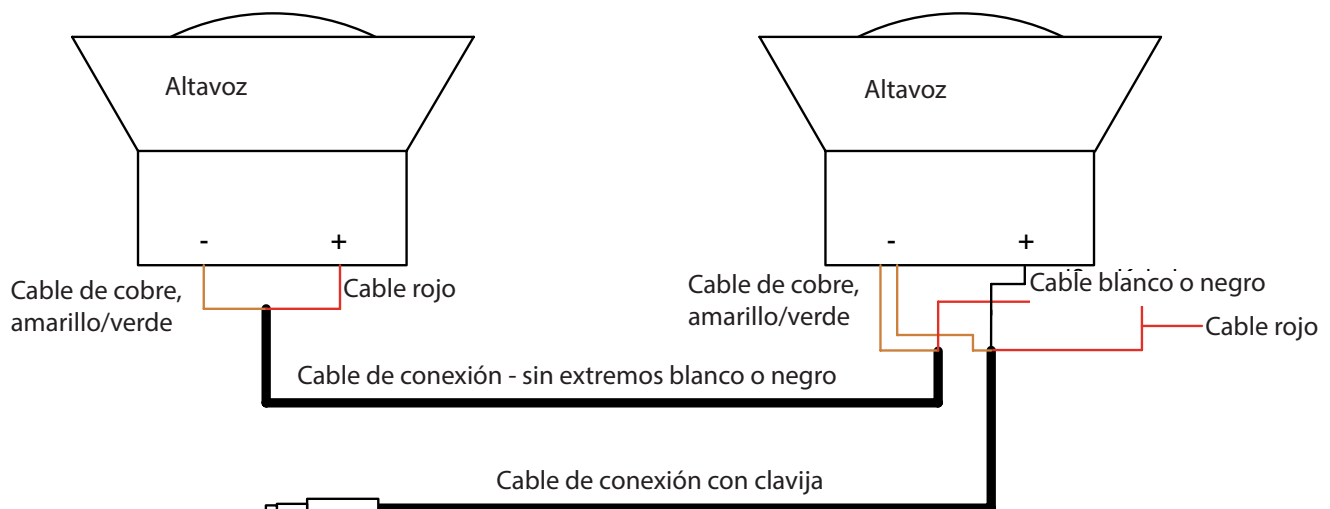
Altavoz

Altavoz

- +

- +

Cable de cobre, amarillo/verde

Cable rojo

Cable de cobre, amarillo/verde

Cable blanco o negro

Cable rojo

Cable de conexión - sin extremos blanco o negro

Cable de conexión con clavija